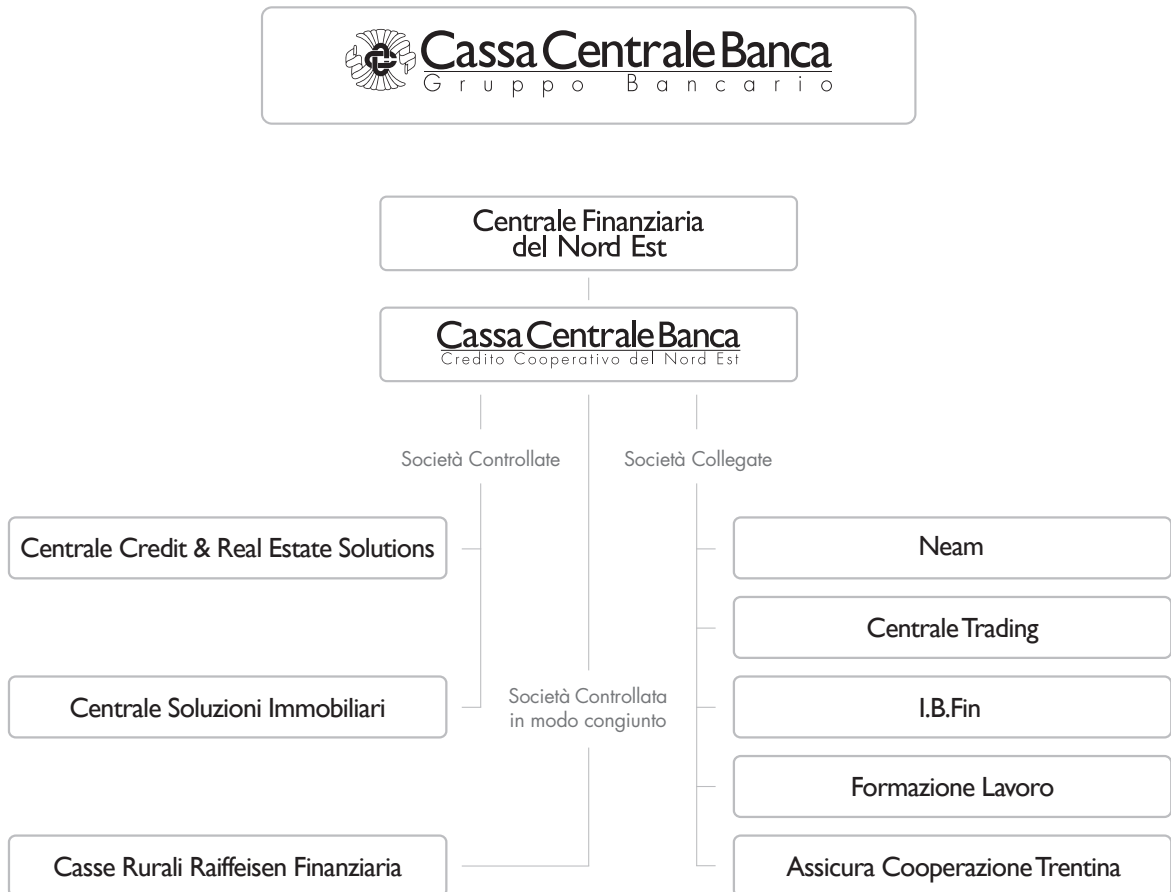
Cassa Centrale Banca
Gruppo Bancario

Centrale Finanziaria del Nord Est

Cassa Centrale Banca
Credito Cooperativo del Nord Est

Società Controllate

Società Collegate

Centrale Credit & Real Estate Solutions

Centrale Soluzioni Immobiliari

Società Controllata in modo congiunto

Casse Rurali Raiffeisen Finanziaria

Neam

Centrale Trading

I.B.Fin

Formazione Lavoro

Assicura Cooperazione Trentina